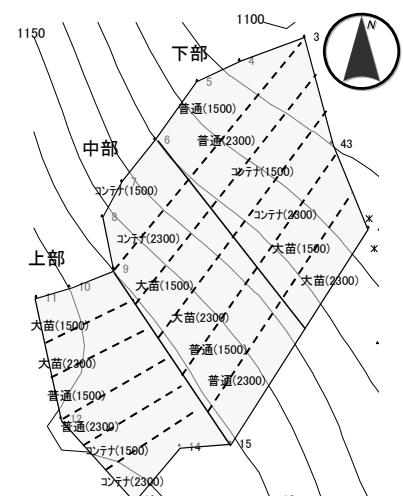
1150

1100

N

3

下部

4

5

普通(1500)

43

中部

6

普通(2300)

7

コンテナ(1500)

コンテナ(1500)

コンテナ(2300)

8

コンテナ(2300)

大苗(1500)

上部

9

大苗(2300)

11

10

大苗(1500)

大苗(1500)

大苗(2300)

大苗(2300)

普通(1500)

普通(1500)

普通(2300)

普通(2300)

12

普通(2300)

14

15

コンテナ(1500)

コンテナ(2300)